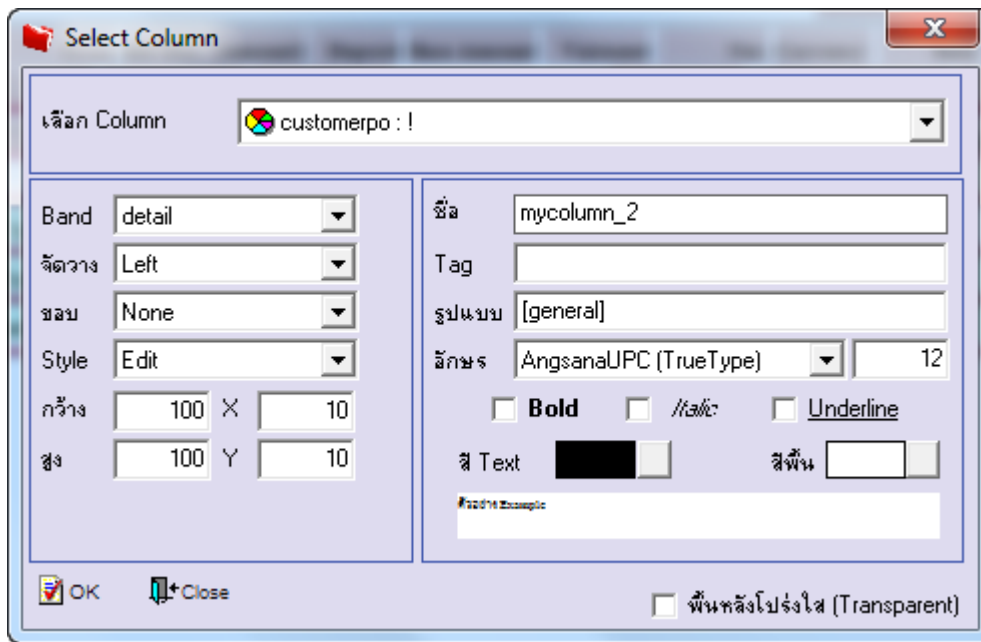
Select Column

เลือก Column customerpo : !

Band detail
จัดวาง Left
ขอบ None
Style Edit
กว้าง 100 X 10
สูง 100 Y 10

ชื่อ mycolumn_2
Tag
รูปแบบ [general]
อักษร AngsanaUPC (TrueType) 12
Bold Italic Underline
สี Text สีพื้น
ตัวอย่าง Example

OK Close

พื้นหลังโปร่งใส (Transparent)